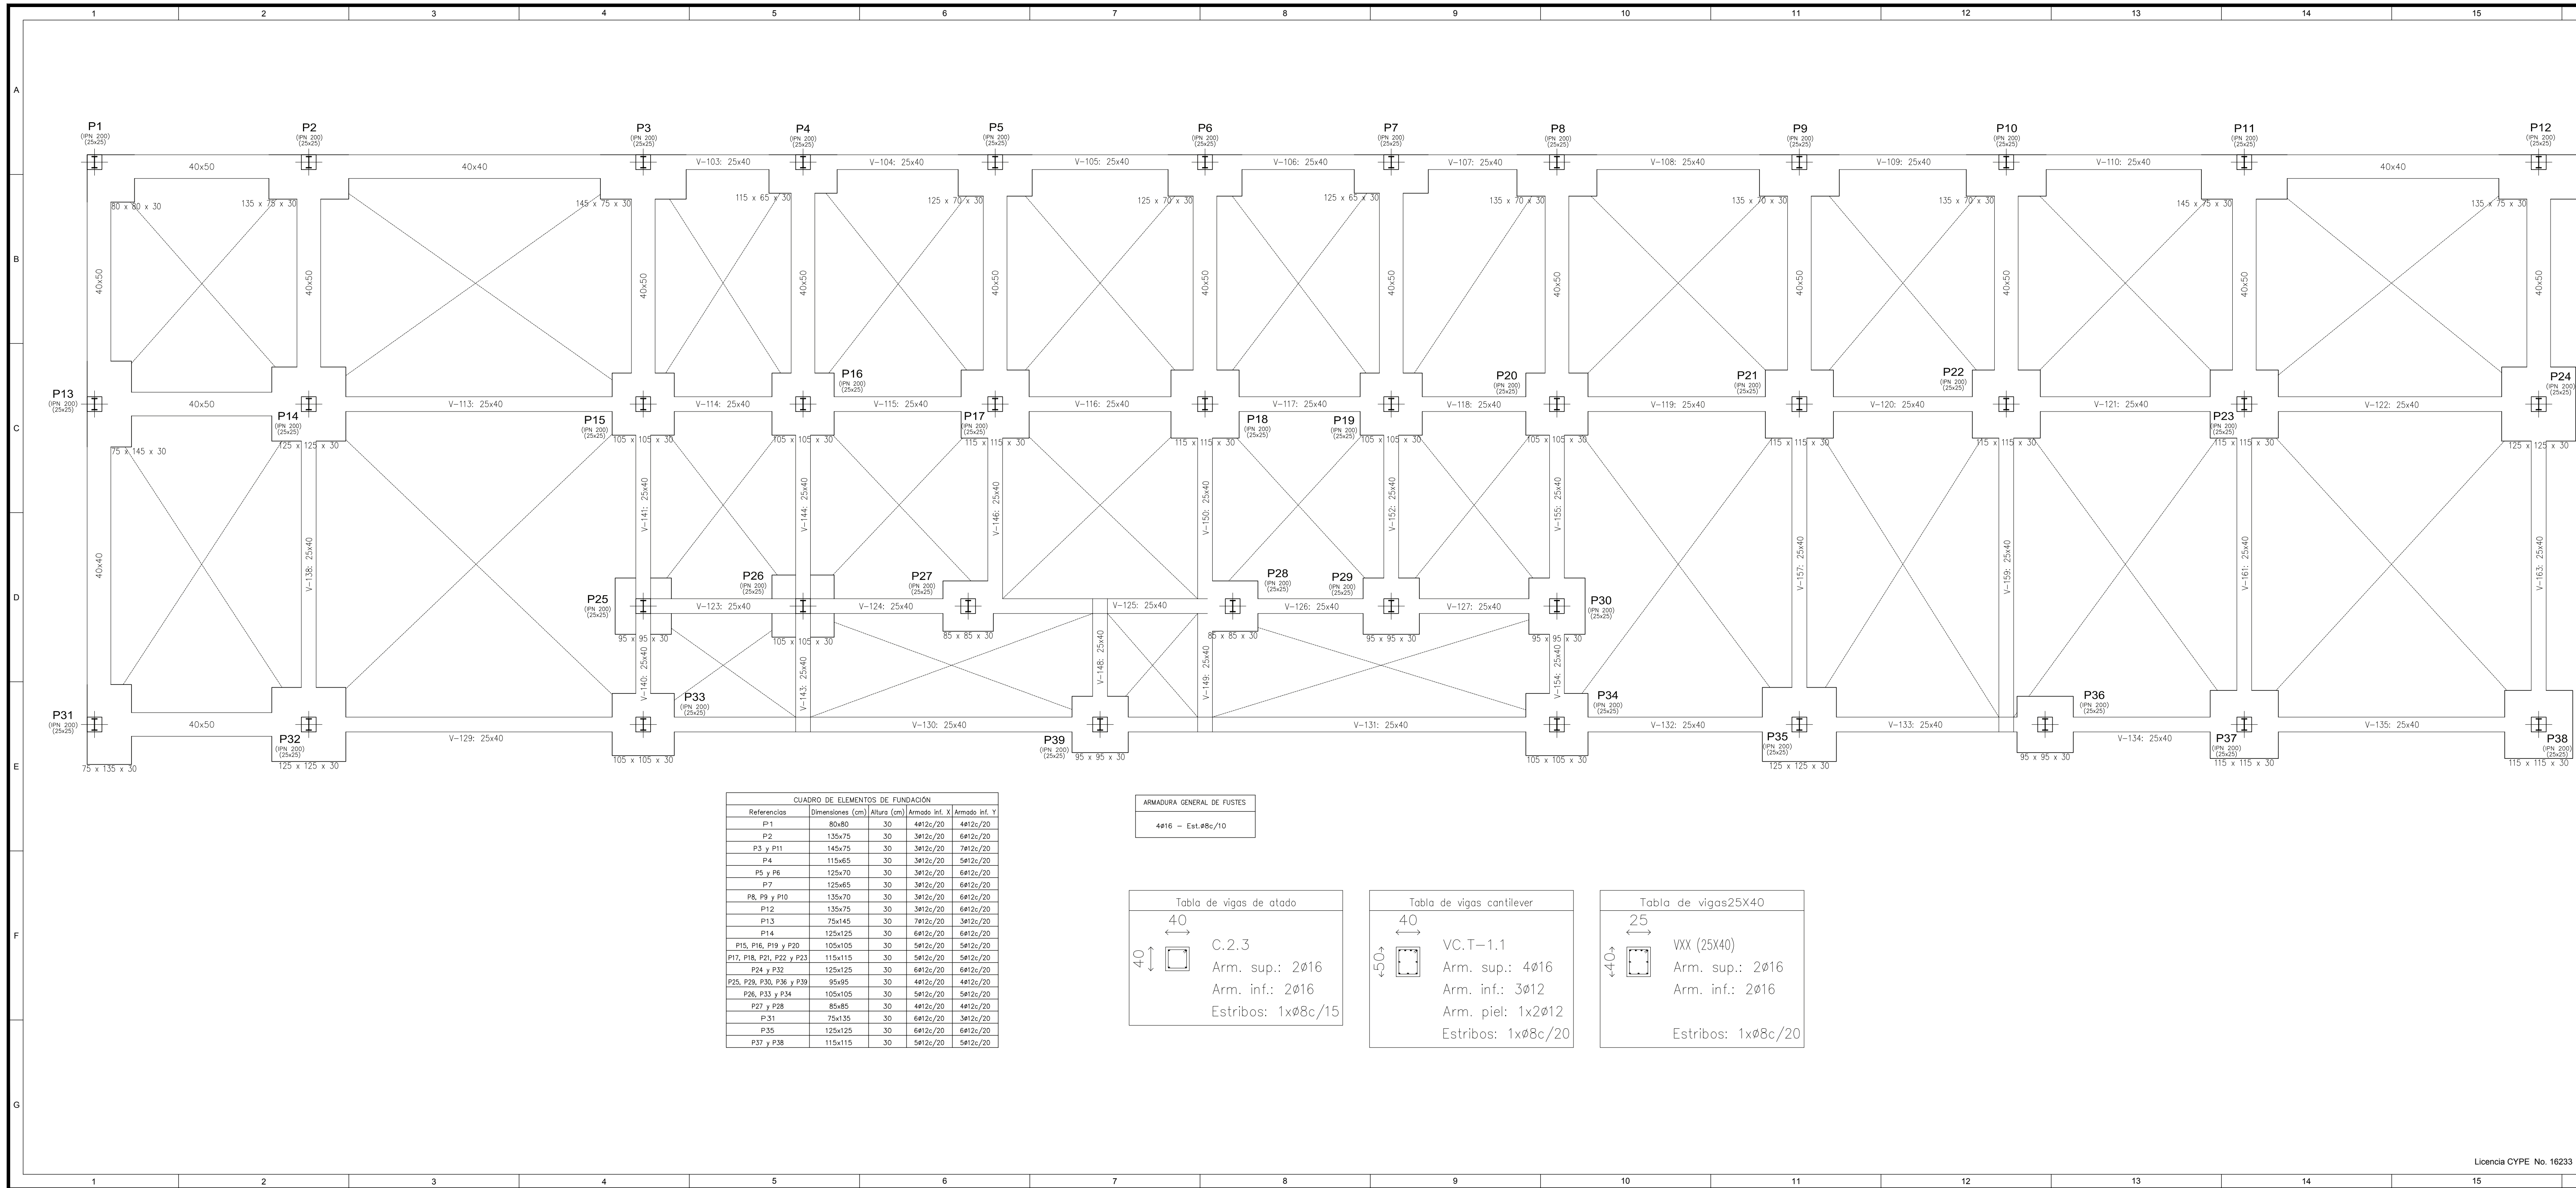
1 2 3 4 5 6 7 8 9 10 11 12 13 14 15

A B C D E F G

P1 (IPN 200) (25x25)
P2 (IPN 200) (25x25)
P3 (IPN 200) (25x25)
P4 (IPN 200) (25x25)
P5 (IPN 200) (25x25)
P6 (IPN 200) (25x25)
P7 (IPN 200) (25x25)
P8 (IPN 200) (25x25)
P9 (IPN 200) (25x25)
P10 (IPN 200) (25x25)
P11 (IPN 200) (25x25)
P12 (IPN 200) (25x25)

40x50 40x40 V-103: 25x40 V-104: 25x40 V-105: 25x40 V-106: 25x40 V-107: 25x40 V-108: 25x40 V-109: 25x40 V-110: 25x40 40x40

80 x 80 x 30 135 x 75 x 30 145 x 75 x 30 115 x 65 x 30 125 x 70 x 30 125 x 70 x 30 125 x 65 x 30 135 x 70 x 30 135 x 70 x 30 135 x 70 x 30 145 x 75 x 30 135 x 75 x 30

40x50 40x50 40x50 40x50 40x50 40x50 40x50 40x50 40x50 40x50 40x50 40x50

P13 (IPN 200) (25x25)
P16 (IPN 200) (25x25)
P20 (IPN 200) (25x25)
P21 (IPN 200) (25x25)
P22 (IPN 200) (25x25)
P24 (IPN 200) (25x25)

40x50 V-113: 25x40 V-114: 25x40 V-115: 25x40 V-116: 25x40 V-117: 25x40 V-118: 25x40 V-119: 25x40 V-120: 25x40 V-121: 25x40 V-122: 25x40

P14 (IPN 200) (25x25)
P15 (IPN 200) (25x25)
P17 (IPN 200) (25x25)
P18 (IPN 200) (25x25)
P19 (IPN 200) (25x25)
P23 (IPN 200) (25x25)

125 x 125 x 30 105 x 105 x 30 105 x 105 x 30 115 x 115 x 30 115 x 115 x 30 105 x 105 x 30 105 x 105 x 30 115 x 115 x 30 115 x 115 x 30 115 x 115 x 30 125 x 125 x 30

75 x 145 x 30

V-141: 25x40 V-144: 25x40 V-146: 25x40 V-150: 25x40 V-152: 25x40 V-155: 25x40 V-157: 25x40 V-159: 25x40 V-161: 25x40 V-163: 25x40

40x40 V-138: 25x40

P25 (IPN 200) (25x25)
P26 (IPN 200) (25x25)
P27 (IPN 200) (25x25)
P28 (IPN 200) (25x25)
P29 (IPN 200) (25x25)
P30 (IPN 200) (25x25)

V-123: 25x40 V-124: 25x40 V-125: 25x40 V-126: 25x40 V-127: 25x40

95 x 95 x 30 105 x 105 x 30 85 x 85 x 30 85 x 85 x 30 95 x 95 x 30 95 x 95 x 30

V-140: 25x40 V-143: 25x40 V-148: 25x40 V-149: 25x40 V-154: 25x40

P33 (IPN 200) (25x25)
P34 (IPN 200) (25x25)
P36 (IPN 200) (25x25)

P31 (IPN 200) (25x25)
40x50 V-129: 25x40 V-130: 25x40 V-131: 25x40 V-132: 25x40 V-133: 25x40 V-134: 25x40 V-135: 25x40

P32 (IPN 200) (25x25)
P39 (IPN 200) (25x25)
P35 (IPN 200) (25x25)
P37 (IPN 200) (25x25)
P38 (IPN 200) (25x25)

75 x 135 x 30 125 x 125 x 30 105 x 105 x 30 95 x 95 x 30 105 x 105 x 30 125 x 125 x 30 95 x 95 x 30 115 x 115 x 30 115 x 115 x 30

CUADRO DE ELEMENTOS DE FUNDACIÓN

| Referencias | Dimensiones (cm) | Altura (cm) | Armado inf. X | Armado inf. Y |
|---|---|---|---|---|
| P1 | 80x80 | 30 | 4ø12c/20 | 4ø12c/20 |
| P2 | 135x75 | 30 | 3ø12c/20 | 6ø12c/20 |
| P3 y P11 | 145x75 | 30 | 3ø12c/20 | 7ø12c/20 |
| P4 | 115x65 | 30 | 3ø12c/20 | 5ø12c/20 |
| P5 y P6 | 125x70 | 30 | 3ø12c/20 | 6ø12c/20 |
| P7 | 125x65 | 30 | 3ø12c/20 | 6ø12c/20 |
| P8, P9 y P10 | 135x70 | 30 | 3ø12c/20 | 6ø12c/20 |
| P12 | 135x75 | 30 | 3ø12c/20 | 6ø12c/20 |
| P13 | 75x145 | 30 | 7ø12c/20 | 3ø12c/20 |
| P14 | 125x125 | 30 | 6ø12c/20 | 6ø12c/20 |
| P15, P16, P19 y P20 | 105x105 | 30 | 5ø12c/20 | 5ø12c/20 |
| P17, P18, P21, P22 y P23 | 115x115 | 30 | 5ø12c/20 | 5ø12c/20 |
| P24 y P32 | 125x125 | 30 | 6ø12c/20 | 6ø12c/20 |
| P25, P29, P30, P36 y P39 | 95x95 | 30 | 4ø12c/20 | 4ø12c/20 |
| P26, P33 y P34 | 105x105 | 30 | 5ø12c/20 | 5ø12c/20 |
| P27 y P28 | 85x85 | 30 | 4ø12c/20 | 4ø12c/20 |
| P31 | 75x135 | 30 | 6ø12c/20 | 3ø12c/20 |
| P35 | 125x125 | 30 | 6ø12c/20 | 6ø12c/20 |
| P37 y P38 | 115x115 | 30 | 5ø12c/20 | 5ø12c/20 |

ARMADURA GENERAL DE FUSTES
4ø16 - Est.ø8c/10

Tabla de vigas de atado
40
40
C.2.3
Arm. sup.: 2ø16
Arm. inf.: 2ø16
Estribos: 1xø8c/15

Tabla de vigas cantilever
40
50
VC.T-1.1
Arm. sup.: 4ø16
Arm. inf.: 3ø12
Arm. piel: 1x2ø12
Estribos: 1xø8c/20

Tabla de vigas25X40
25
40
VXX (25X40)
Arm. sup.: 2ø16
Arm. inf.: 2ø16
Estribos: 1xø8c/20

Licencia CYPE No. 16233